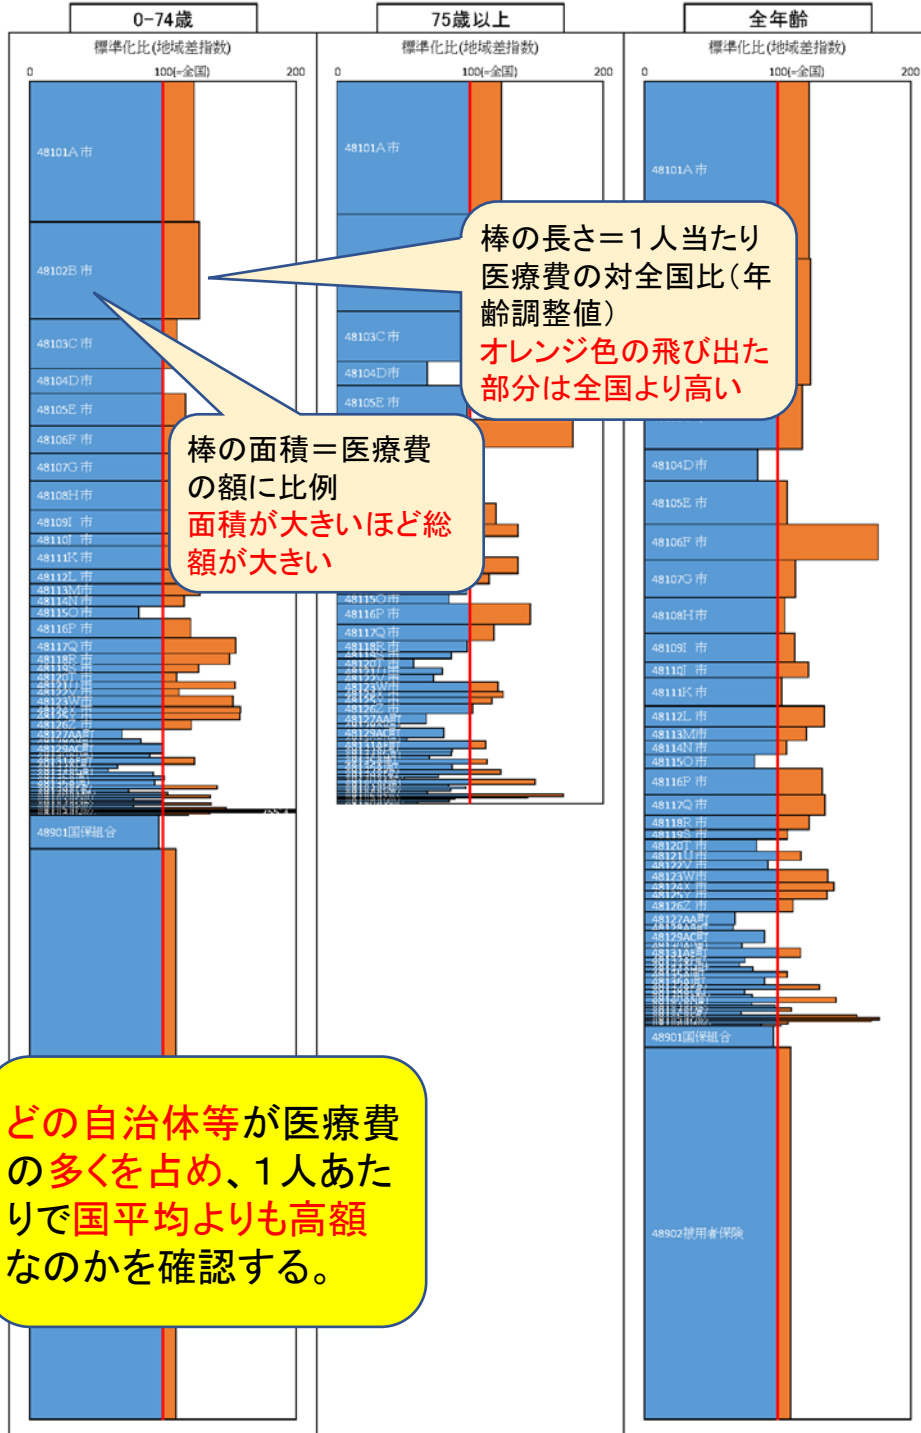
0-74歳

標準化比(地域差指数)

0 100(=全国) 200

48101A市
48102B市
48103C市
48104D市
48105E市
48106F市
48107G市
48108H市
48109I市
48110J市
48111K市
48112L市
48113M市
48114N市
48115O市
48116P市
48117Q市
48118R市
48119S市
48120T市
48121U市
48122V市
48123W市
48124X市
48126Z市
48127AA町
48129AC町
48901国保組合

75歳以上

標準化比(地域差指数)

0 100(=全国) 200

48101A市
48103C市
48104D市
48105E市
48115O市
48116P市
48117Q市
48118R市
48126Z市
48127AA町
48129AC町

全年齢

標準化比(地域差指数)

0 100(=全国) 200

48101A市
48104D市
48105E市
48106F市
48107G市
48108H市
48109I市
48110J市
48111K市
48112L市
48113M市
48114N市
48115O市
48116P市
48117Q市
48118R市
48119S市
48120T市
48121U市
48122V市
48123W市
48124X市
48126Z市
48127AA町
48129AC町
48901国保組合
48902被用者保険

棒の長さ＝1人当たり医療費の対全国比(年齢調整値)
オレンジ色の飛び出た部分は全国より高い

棒の面積＝医療費の額に比例
面積が大きいほど総額が大きい

どの自治体等が医療費の多くを占め、1人あたりで国平均よりも高額なのかを確認する。